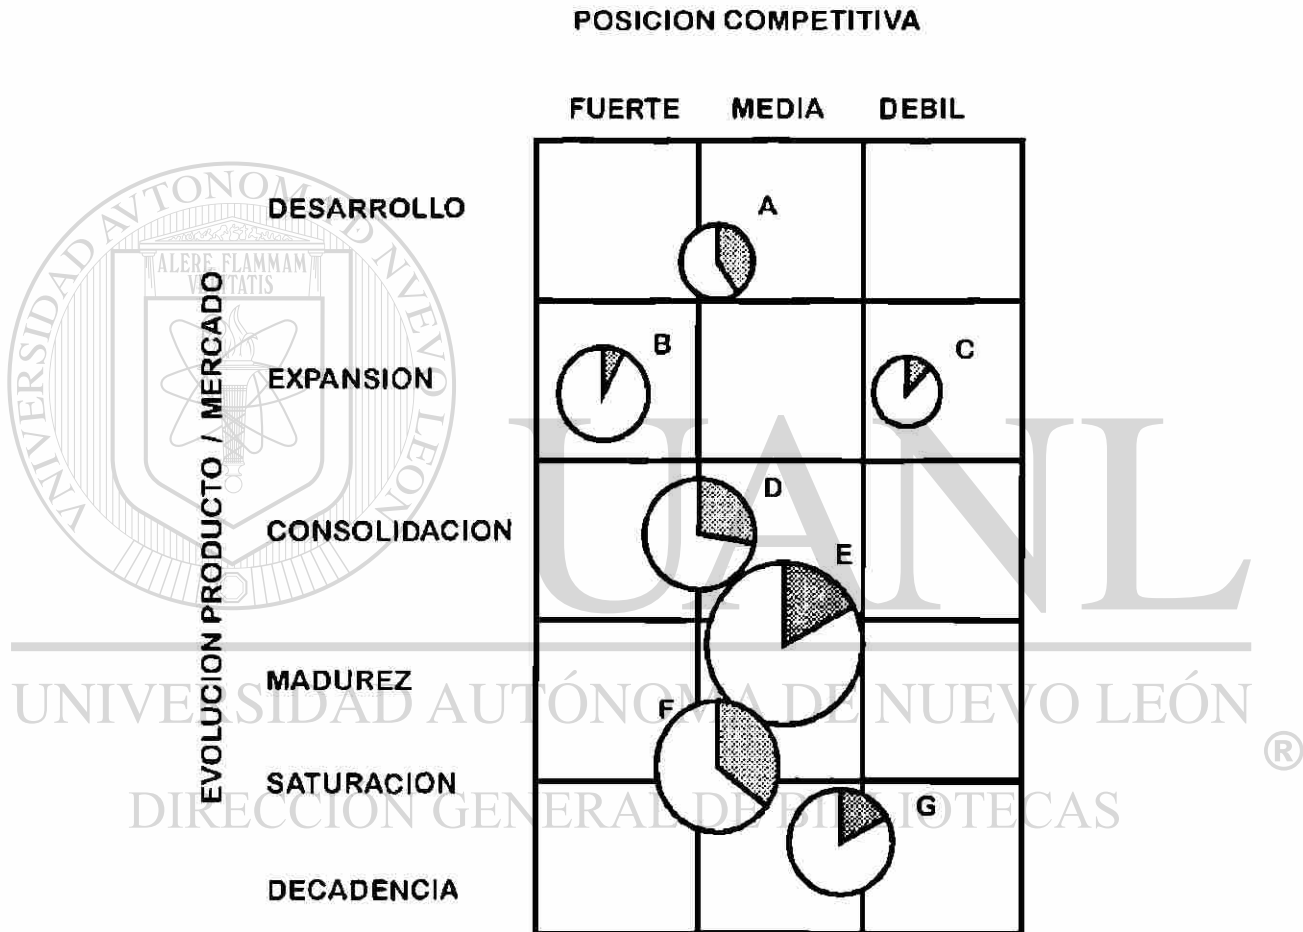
POSICION COMPETITIVA

FUERTE MEDIA DEBIL

EVOLUCION PRODUCTO / MERCADO

DESARROLLO

A

EXPANSION

B

C

CONSOLIDACION

D

E

MADUREZ

F

SATURACION

G

DECADENCIA

UANL

UNIVERSIDAD AUTÓNOMA DE NUEVO LEÓN

®

DIRECCIÓN GENERAL DE BIBLIOTECAS

ALERE FLAMMAM VERITATIS

UNIVERSIDAD AUTONOMA DE NUEVO LEON